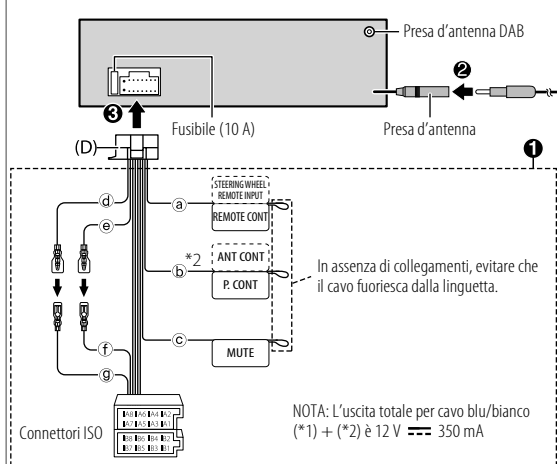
Presa d'antenna DAB

❷

❸

Fusibile (10 A)

Presa d'antenna

(D)

❶

ⓓ

ⓔ

ⓐ

STEERING WHEEL REMOTE INPUT

REMOTE CONT

*2

ANT CONT

ⓑ

P. CONT

In assenza di collegamenti, evitare che il cavo fuoriesca dalla linguetta.

ⓕ

ⓒ

MUTE

ⓖ

A8 A6 A4 A2 A7 A5 A3 A1

B8 B6 B4 B2 B7 B5 B3 B1

Connettori ISO

NOTA: L'uscita totale per cavo blu/bianco (*1) + (*2) è 12 V ⎓ 350 mA